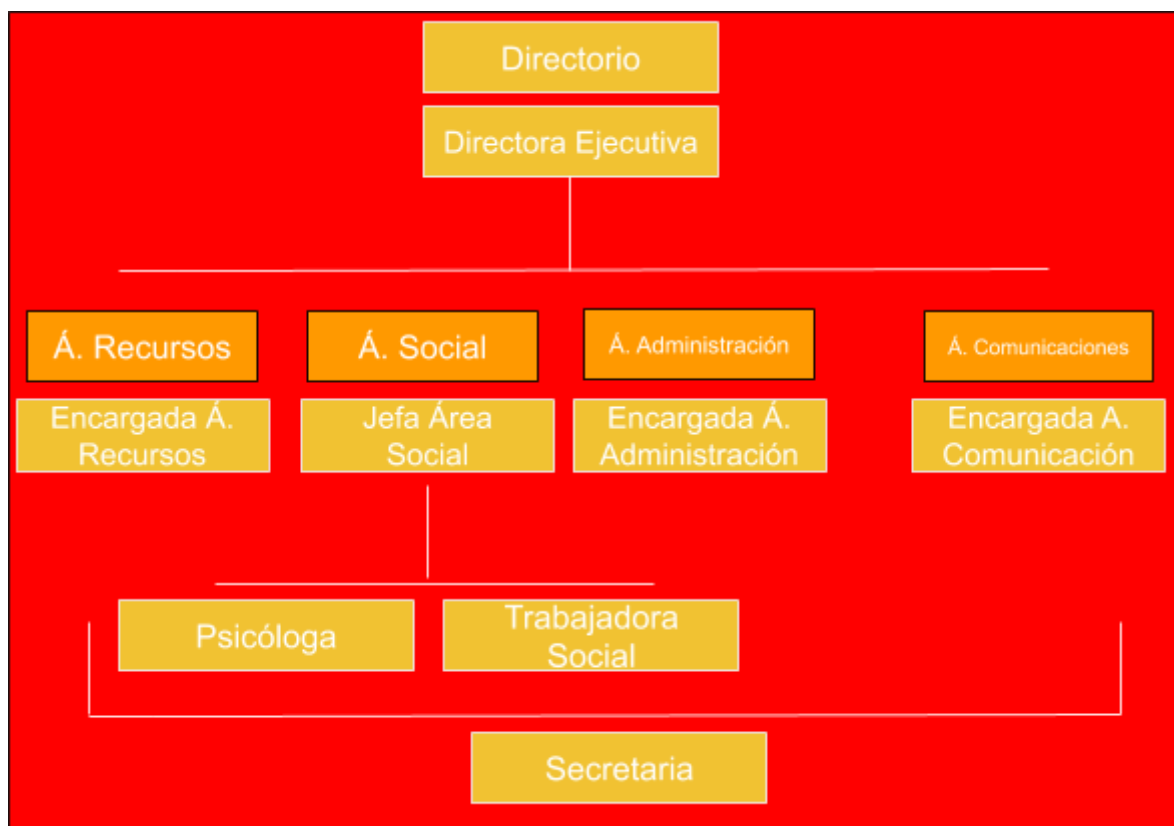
Directorio

Directora Ejecutiva

Á. Recursos

Encargada Á. Recursos

Á. Social

Jefa Área Social

Á. Administración

Encargada Á. Administración

Á. Comunicaciones

Encargada A. Comunicación

Psicóloga

Trabajadora Social

Secretaria